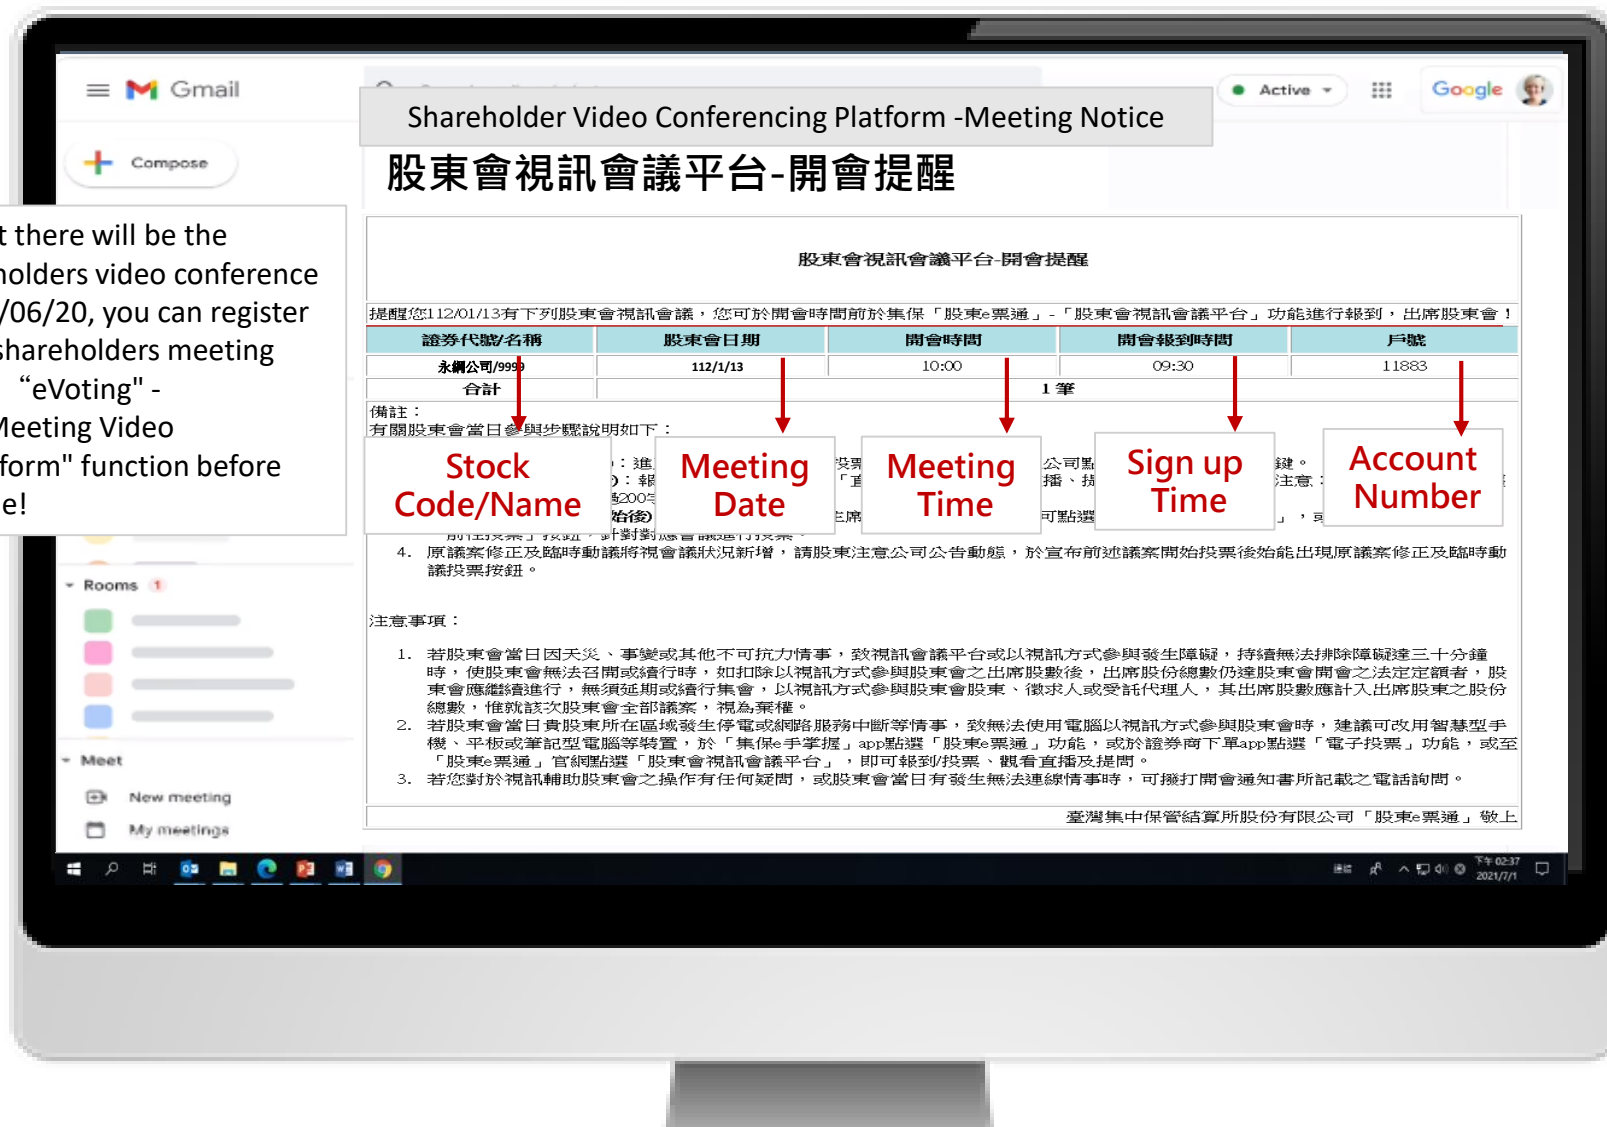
Gmail

Compose

Active

Google

Shareholder Video Conferencing Platform -Meeting Notice

股東會視訊會議平台-開會提醒

t there will be the
holders video conference
/06/20, you can register
shareholders meeting
"eVoting" -
Meeting Video
form" function before
e!

股東會視訊會議平台-開會提醒

提醒您112/01/13有下列股東會視訊會議，您可於開會時間前於集保「股東e票通」-「股東會視訊會議平台」功能進行報到，出席股東會！

| 證券代號/名稱 | 股東會日期 | 開會時間 | 開會報到時間 | 戶號 |
|---|---|---|---|---|
| 永興公司/9999 | 112/1/13 | 10:00 | 09:30 | 11883 |
| 合計 | | 1 筆 | | |

備註：
有關股東會當日參與步驟說明如下：

Stock Code/Name

Meeting Date

Meeting Time

Sign up Time

Account Number

4. 原議案修正及臨時動議將視會議狀況新增，請股東注意公司公告動態，於宣布前述議案開始投票後始能出現原議案修正及臨時動議投票按鈕。

注意事項：

1. 若股東會當日因天災、事變或其他不可抗力情事，致視訊會議平台或以視訊方式參與發生障礙，持續無法排除障礙達三十分鐘時，使股東會無法召開或續行時，如扣除以視訊方式參與股東會之出席股數後，出席股份總數仍達股東會開會之法定定額者，股東會應繼續進行，無須延期或續行集會，以視訊方式參與股東會股東、徵求人或受託代理人，其出席股數應計入出席股東之股份總數，惟就該次股東會全部議案，視為棄權。
2. 若股東會當日貴股東所在區域發生停電或網路服務中斷等情事，致無法使用電腦以視訊方式參與股東會時，建議可改用智慧型手機、平板或筆記型電腦等裝置，於「集保e手掌握」app點選「股東e票通」功能，或於證券商下單app點選「電子投票」功能，或至「股東e票通」官網點選「股東會視訊會議平台」，即可報到/投票、觀看直播及提問。
3. 若您對於視訊輔助股東會之操作有任何疑問，或股東會當日有發生無法連線情事時，可撥打開會通知書所記載之電話詢問。

臺灣集中保管結算所股份有限公司「股東e票通」敬上

Rooms 1

Meet

New meeting

My meetings

下午 02:37
2021/7/1